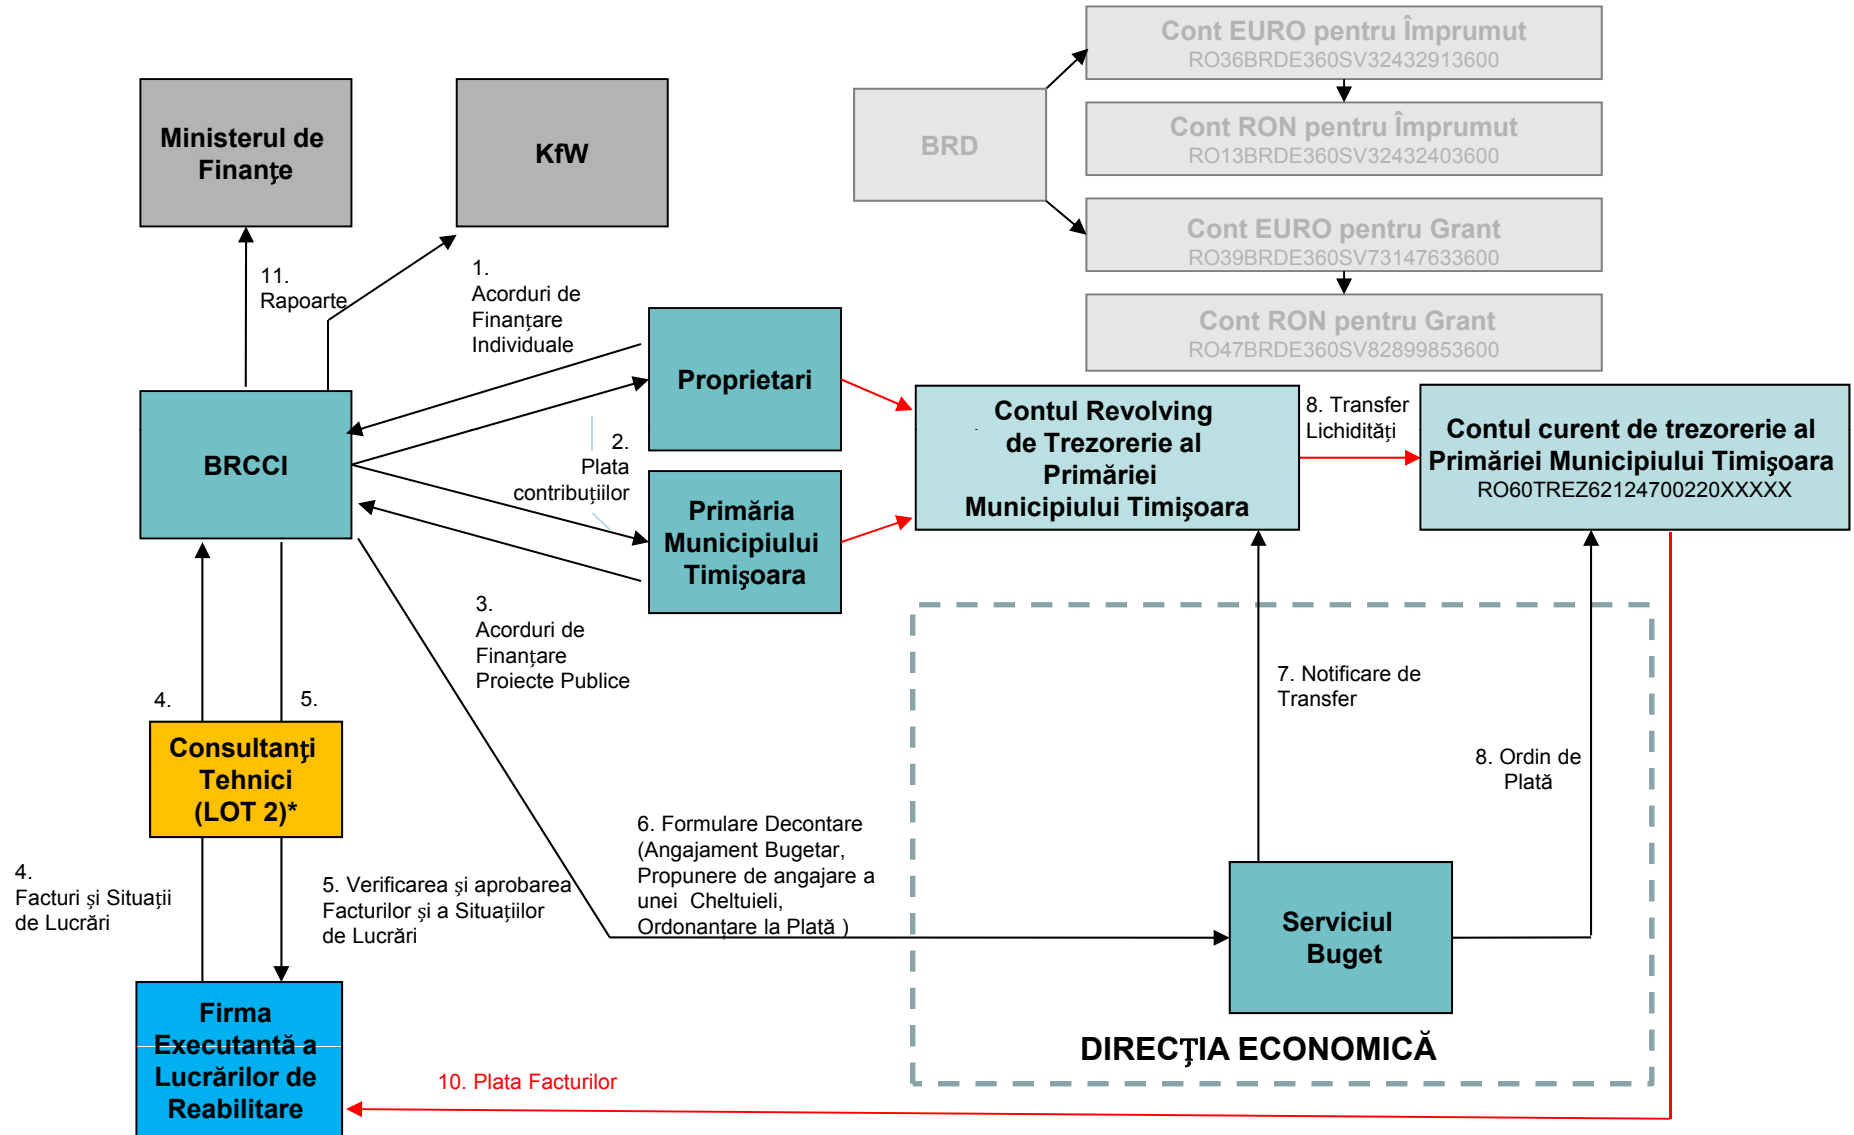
Cont EURO pentru Împrumut
RO36BRDE360SV32432913600

Cont RON pentru Împrumut
RO13BRDE360SV32432403600

BRD

Cont EURO pentru Grant
RO39BRDE360SV73147633600

Cont RON pentru Grant
RO47BRDE360SV82899853600

Ministerul de Finanţe

KfW

11. Rapoarte

1. Acorduri de Finanţare Individuale

Proprietari

BRCCI

2. Plata contribuţiilor

Primăria Municipiului Timişoara

Contul Revolving de Trezorerie al Primăriei Municipiului Timişoara

8. Transfer Lichidităţi

Contul curent de trezorerie al Primăriei Municipiului Timişoara
RO60TREZ62124700220XXXXX

3. Acorduri de Finanţare Proiecte Publice

4.

5.

Consultanţi Tehnici (LOT 2)*

7. Notificare de Transfer

8. Ordin de Plată

4. Facturi şi Situaţii de Lucrări

5. Verificarea şi aprobarea Facturilor şi a Situaţiilor de Lucrări

6. Formulare Decontare (Angajament Bugetar, Propunere de angajare a unei Cheltuieli, Ordonanţare la Plată )

Serviciul Buget

Firma Executantă a Lucrărilor de Reabilitare

10. Plata Facturilor

DIRECŢIA ECONOMICĂ